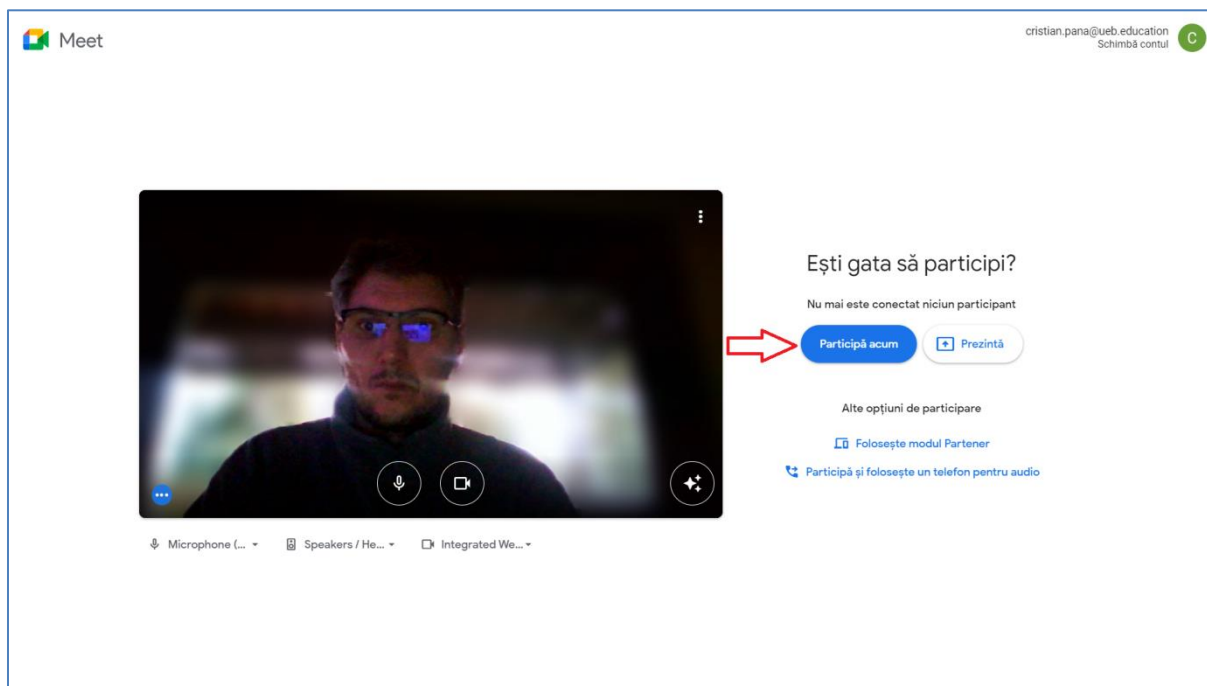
Meet

cristian.pana@ueb.education
Schimbă contul
C

Ești gata să participi?

Nu mai este conectat niciun participant

Participă acum
Prezintă

Alte opțiuni de participare

Folosește modul Partener

Participă și folosește un telefon pentru audio

Microphone (...
Speakers / He...
Integrated We...